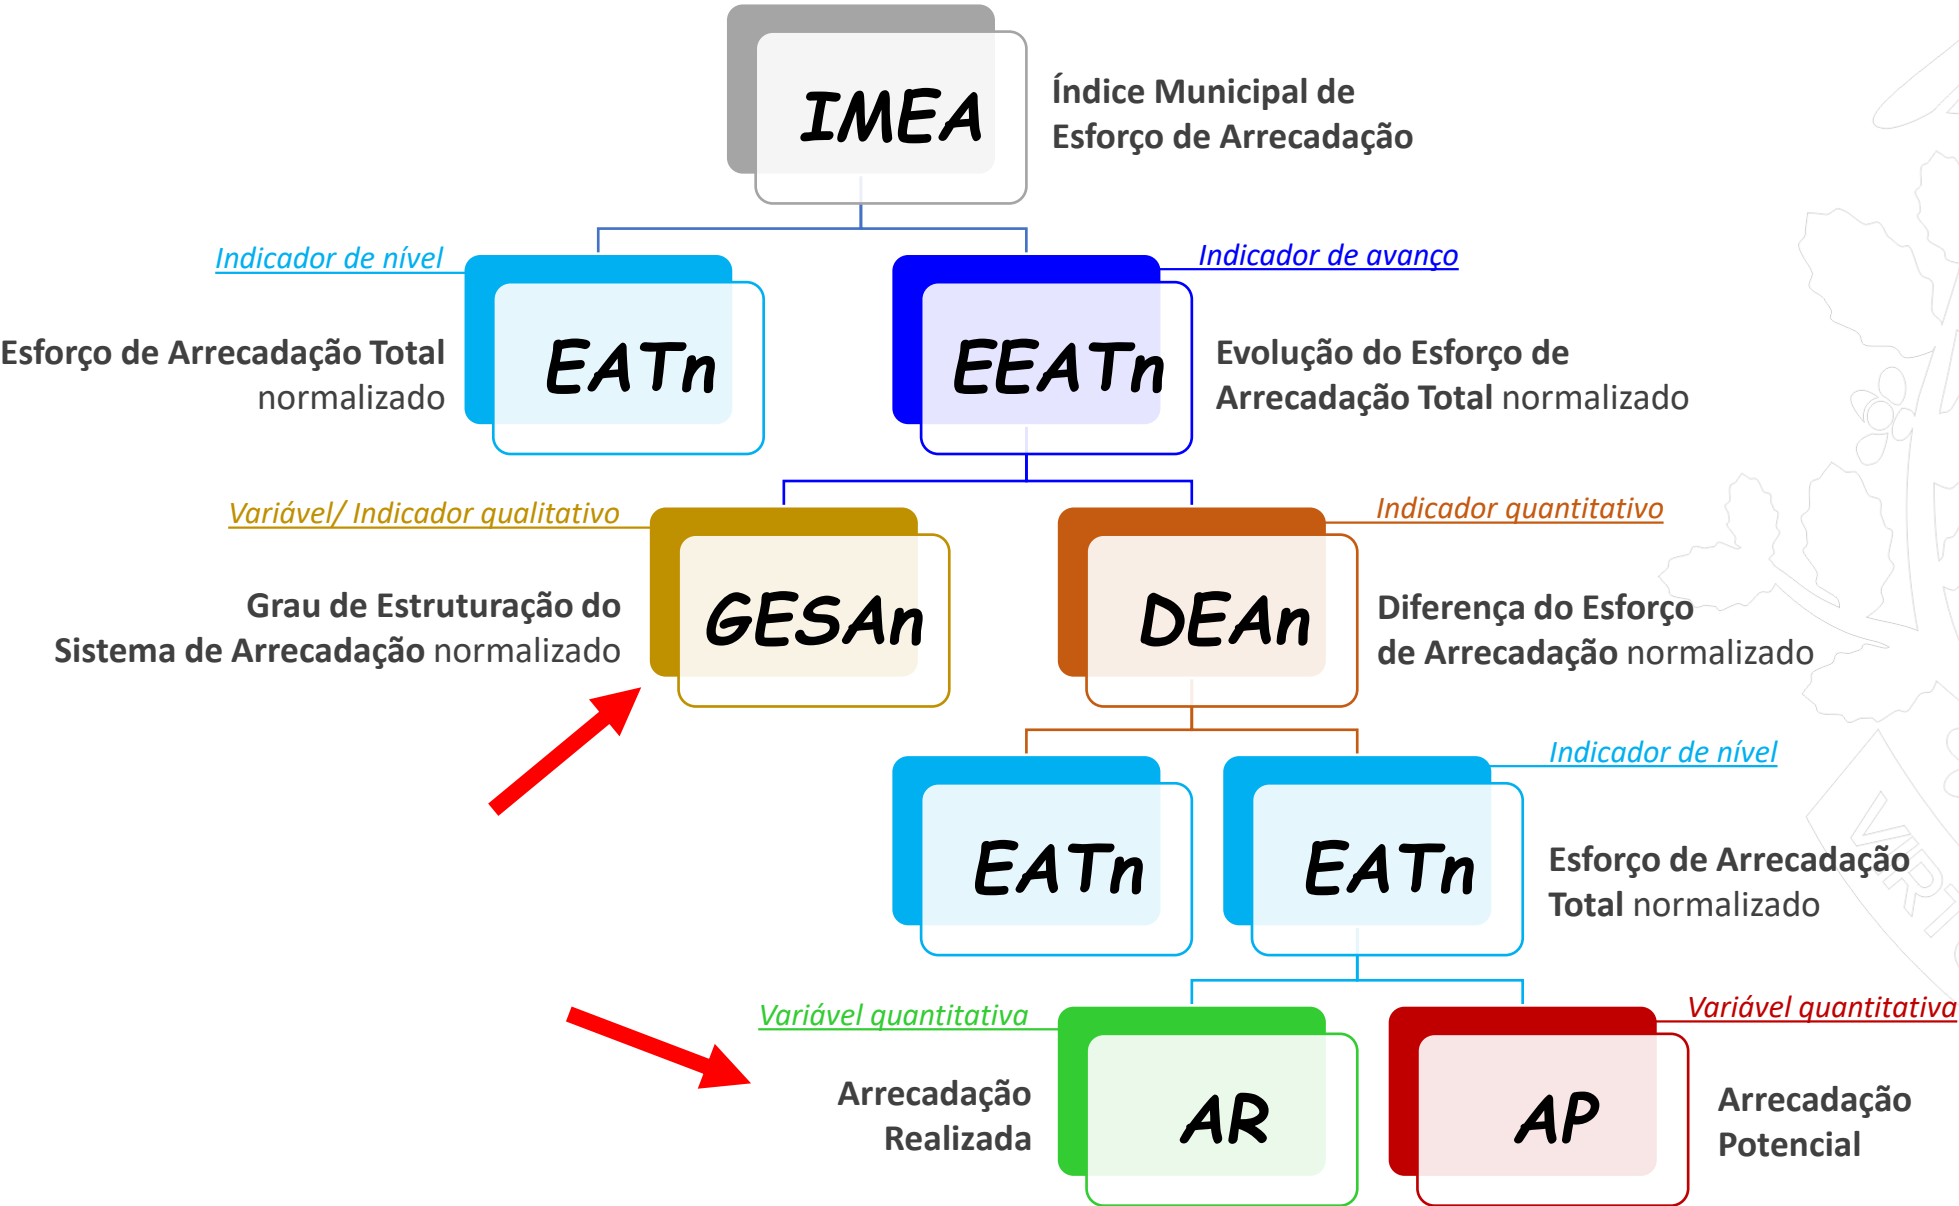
IMEA

Índice Municipal de Esforço de Arrecadação

Indicador de nível

EATn

Esforço de Arrecadação Total normalizado

Indicador de avanço

EEATn

Evolução do Esforço de Arrecadação Total normalizado

Variável/ Indicador qualitativo

GESAn

Grau de Estruturação do Sistema de Arrecadação normalizado

Indicador quantitativo

DEAn

Diferença do Esforço de Arrecadação normalizado

EATn

Indicador de nível

EATn

Esforço de Arrecadação Total normalizado

Variável quantitativa

AR

Arrecadação Realizada

Variável quantitativa

AP

Arrecadação Potencial